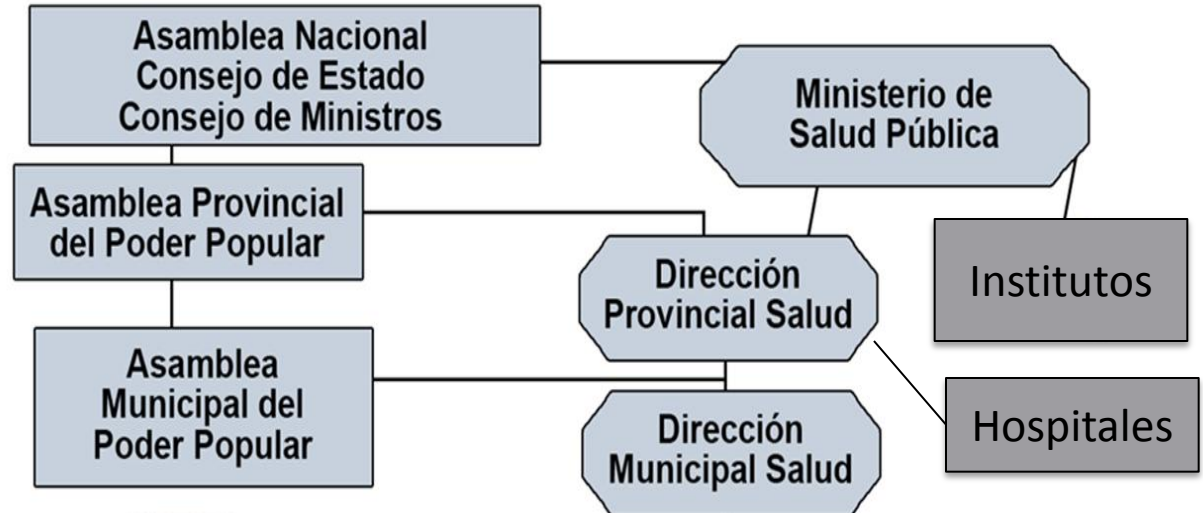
Asamblea Nacional
Consejo de Estado
Consejo de Ministros

Ministerio de
Salud Pública

Asamblea Provincial
del Poder Popular

Dirección
Provincial Salud

Institutos

Asamblea
Municipal del
Poder Popular

Hospitales

Dirección
Municipal Salud